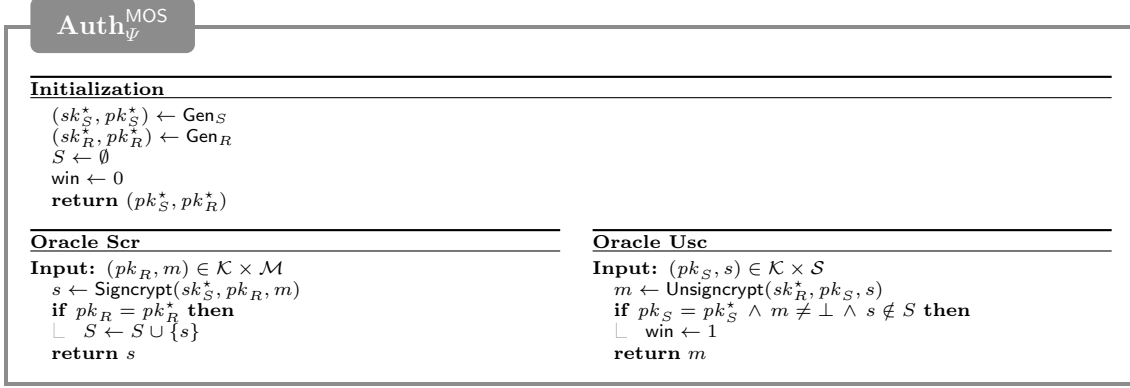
$\mathbf{Auth}_{\Psi}^{\mathsf{MOS}}$

**Initialization**

$(sk_S^\star, pk_S^\star) \leftarrow \mathsf{Gen}_S$
$(sk_R^\star, pk_R^\star) \leftarrow \mathsf{Gen}_R$
$S \leftarrow \emptyset$
$\mathsf{win} \leftarrow 0$
**return** $(pk_S^\star, pk_R^\star)$

**Oracle Scr**

**Input:** $(pk_R, m) \in \mathcal{K} \times \mathcal{M}$
$s \leftarrow \mathsf{Signcrypt}(sk_S^\star, pk_R, m)$
**if** $pk_R = pk_R^\star$ **then**
$S \leftarrow S \cup \{s\}$
**return** $s$

**Oracle Usc**

**Input:** $(pk_S, s) \in \mathcal{K} \times \mathcal{S}$
$m \leftarrow \mathsf{Unsigncrypt}(sk_R^\star, pk_S, s)$
**if** $pk_S = pk_S^\star \wedge m \neq \perp \wedge s \notin S$ **then**
$\mathsf{win} \leftarrow 1$
**return** $m$